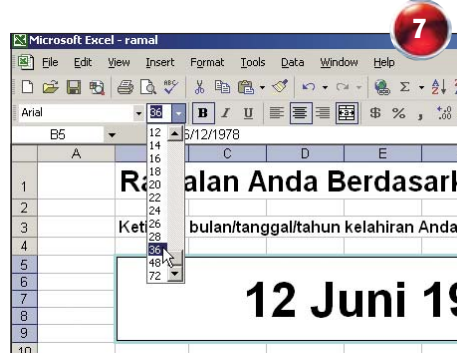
7

Microsoft Excel - ramal

File Edit View Insert Format Tools Data Window Help

Arial 36 B I U $ % ,

B5 6/12/1978

A C D E

12
14
16
18
20
22
24
26
28
36
48
72

1 Ra alan Anda Berdasark

2

3 Keti bulan/tanggal/tahun kelahiran Anda

4

5

6

7 12 Juni 19

8

9

10